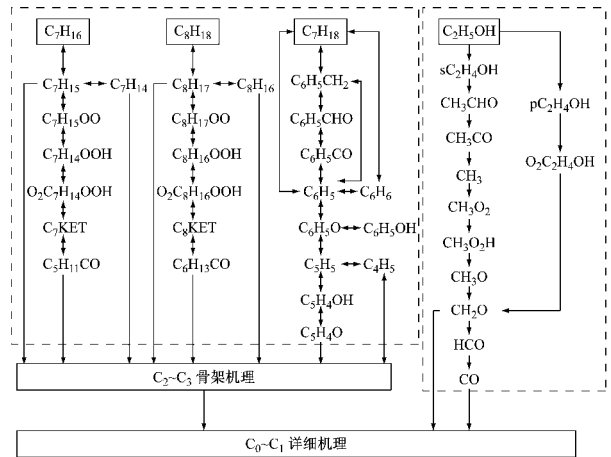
$C_7H_{16}$

$C_7H_{15}$ $C_7H_{14}$

$C_7H_{15}OO$

$C_7H_{14}OOH$

$O_2C_7H_{14}OOH$

$C_7KET$

$C_5H_{11}CO$

$C_8H_{18}$

$C_8H_{17}$ $C_8H_{16}$

$C_8H_{17}OO$

$C_8H_{16}OOH$

$O_2C_8H_{16}OOH$

$C_8KET$

$C_6H_{13}CO$

$C_7H_8$

$C_6H_5CH_2$

$C_6H_5CHO$

$C_6H_5CO$

$C_6H_5$ $C_6H_6$

$C_6H_5O$ $C_6H_5OH$

$C_5H_5$ $C_4H_5$

$C_5H_4OH$

$C_5H_4O$

$C_2H_5OH$

$sC_2H_4OH$

$CH_3CHO$

$CH_3CO$

$CH_3$

$CH_3O_2$

$CH_3O_2H$

$CH_3O$

$CH_2O$

HCO

CO

$pC_2H_4OH$

$O_2C_2H_4OH$

$C_2$~$C_3$ 骨架机理

$C_0$~$C_1$ 详细机理